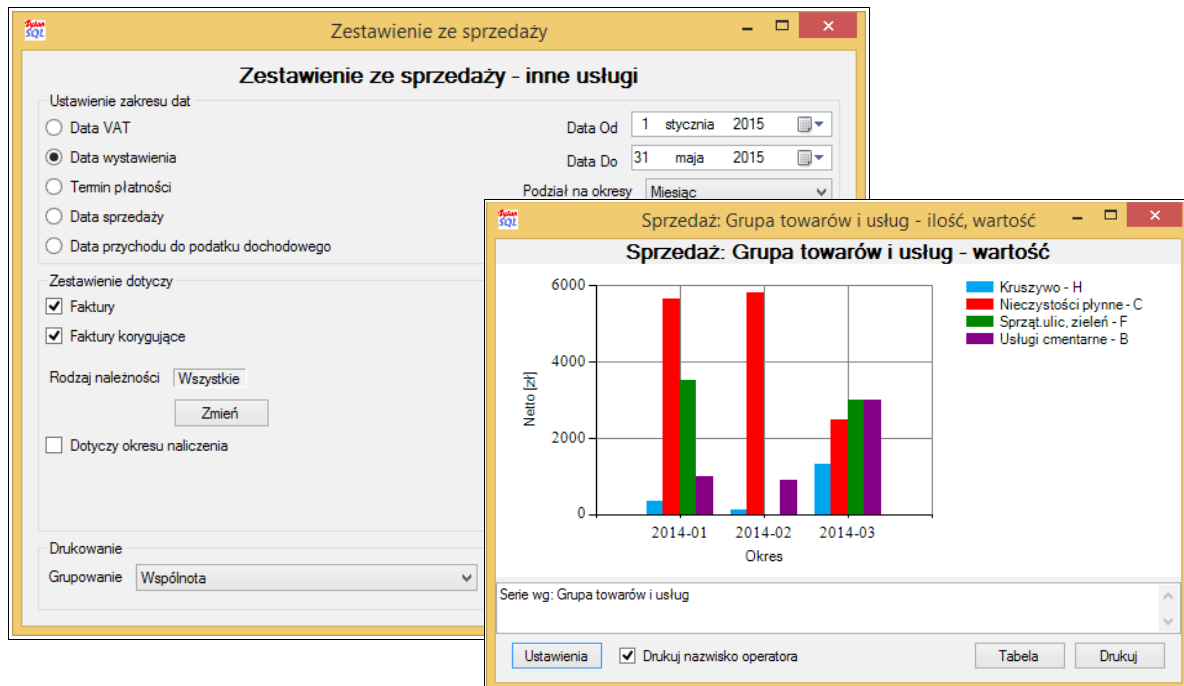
Zestawienie ze sprzedaży

Zestawienie ze sprzedaży - inne usługi

Ustawienie zakresu dat
Data VAT
Data wystawienia
Termin płatności
Data sprzedaży
Data przychodu do podatku dochodowego

Data Od 1 stycznia 2015
Data Do 31 maja 2015
Podział na okresy Miesiąc

Zestawienie dotyczy
Faktury
Faktury korygujące
Rodzaj należności Wszystkie
Zmień
Dotyczy okresu naliczenia

Drukowanie
Grupowanie Wspólnota

Sprzedaż: Grupa towarów i usług - ilość, wartość

Sprzedaż: Grupa towarów i usług - wartość

6000
4000
2000
0
Netto [zł]
2014-01 2014-02 2014-03
Okres

Kruszywo - H
Nieczystości płynne - C
Sprząt.ulic, zieleń - F
Usługi cmentarne - B

Serie wg: Grupa towarów i usług

Ustawienia
Drukuj nazwisko operatora
Tabela
Drukuj